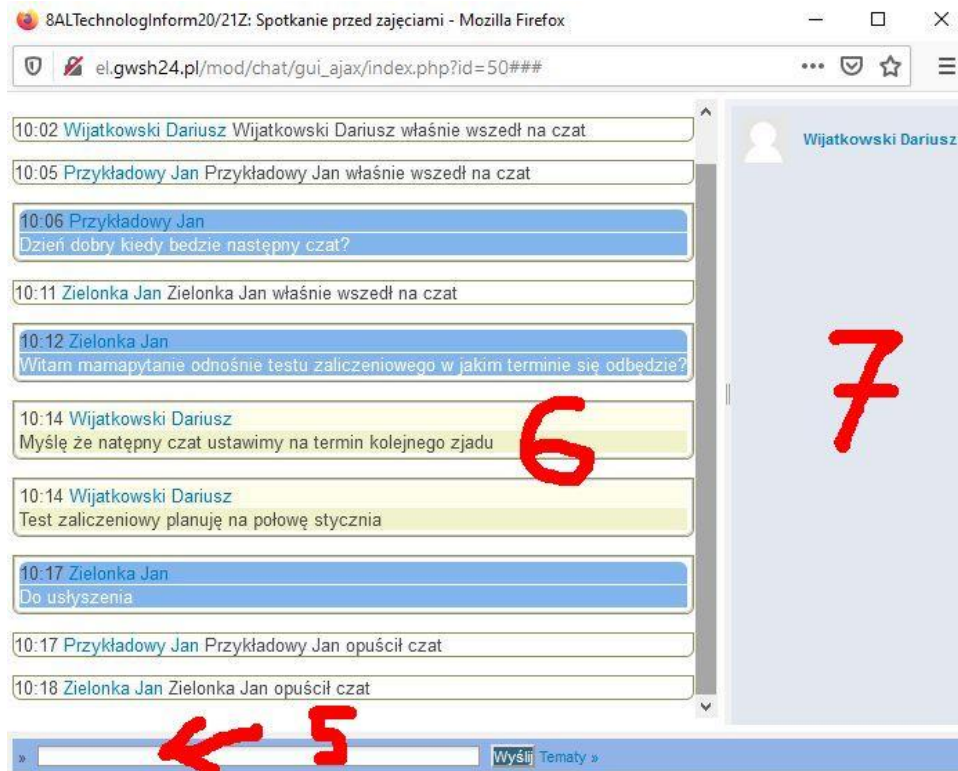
8ALTechnologInform20/21Z: Spotkanie przed zajęciami - Mozilla Firefox

el.gwsh24.pl/mod/chat/gui_ajax/index.php?id=50###

10:02 Wijatkowski Dariusz Wijatkowski Dariusz właśnie wszedł na czat

10:05 Przykładowy Jan Przykładowy Jan właśnie wszedł na czat

10:06 Przykładowy Jan
Dzień dobry kiedy bedzie następny czat?

10:11 Zielonka Jan Zielonka Jan właśnie wszedł na czat

10:12 Zielonka Jan
Witam mamapytanie odnośnie testu zaliczeniowego w jakim terminie się odbędzie?

10:14 Wijatkowski Dariusz
Myślę że natępny czat ustawimy na termin kolejnego zjadu

10:14 Wijatkowski Dariusz
Test zaliczeniowy planuję na połowę stycznia

10:17 Zielonka Jan
Do usłyszenia

10:17 Przykładowy Jan Przykładowy Jan opuścił czat

10:18 Zielonka Jan Zielonka Jan opuścił czat

Wijatkowski Dariusz

6

7

5

»

Wyślij Tematy »